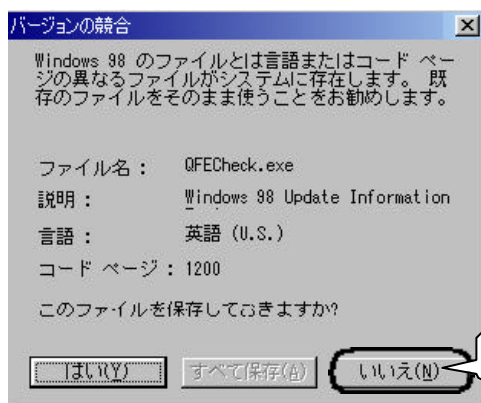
バージョンの競合

Windows 98 のファイルとは言語またはコード ページの異なるファイルがシステムに存在します。 既存のファイルをそのまま使うことをお勧めします。

ファイル名： QFECheck.exe
説明： Windows 98 Update Information
言語： 英語 (U.S.)
コード ページ： 1200

このファイルを保存しておきますか?

はい(Y) すべて保存(A) いいえ(N)